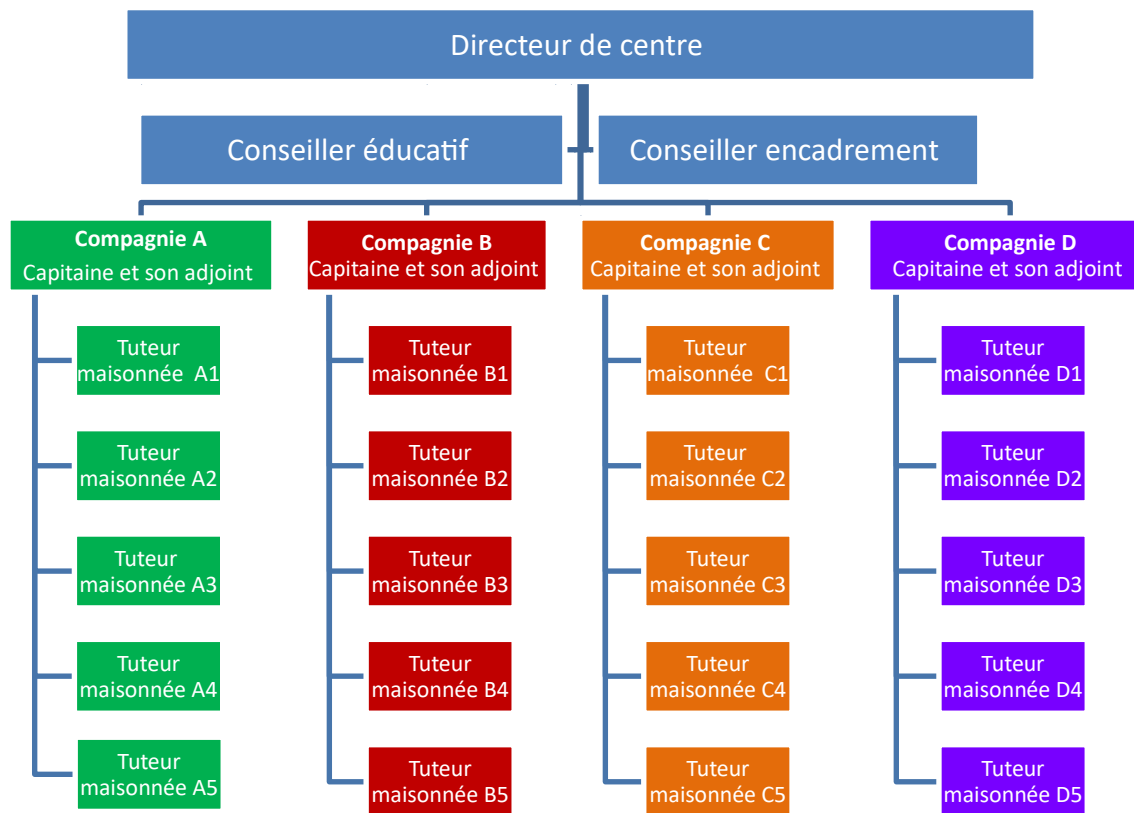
Directeur de centre

Conseiller éducatif

Conseiller encadrement

**Compagnie A**
Capitaine et son adjoint

Tuteur maisonnée A1

Tuteur maisonnée A2

Tuteur maisonnée A3

Tuteur maisonnée A4

Tuteur maisonnée A5

**Compagnie B**
Capitaine et son adjoint

Tuteur maisonnée B1

Tuteur maisonnée B2

Tuteur maisonnée B3

Tuteur maisonnée B4

Tuteur maisonnée B5

**Compagnie C**
Capitaine et son adjoint

Tuteur maisonnée C1

Tuteur maisonnée C2

Tuteur maisonnée C3

Tuteur maisonnée C4

Tuteur maisonnée C5

**Compagnie D**
Capitaine et son adjoint

Tuteur maisonnée D1

Tuteur maisonnée D2

Tuteur maisonnée D3

Tuteur maisonnée D4

Tuteur maisonnée D5